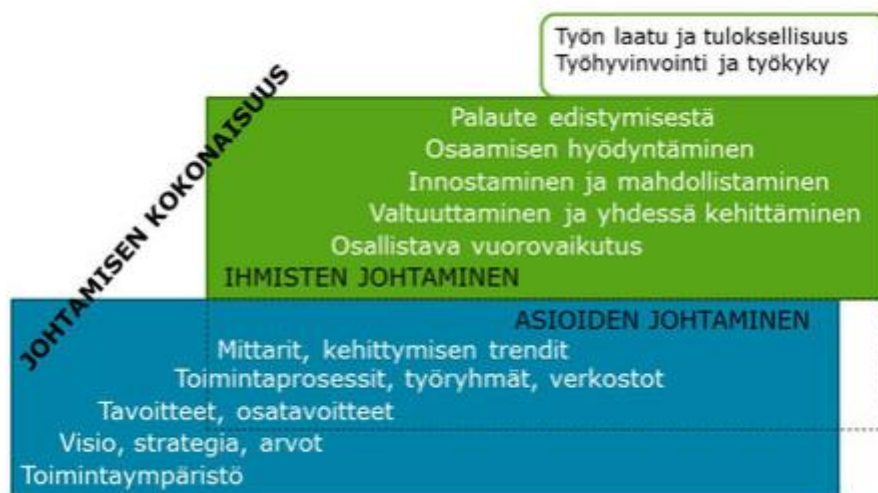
Työn laatu ja tuloksellisuus
Työhyvinvointi ja työkyky

JOHTAMISEN KOKONAISUUS

Palaute edistymisestä
Osaamisen hyödyntäminen
Innostaminen ja mahdollistaminen
Valtuuttaminen ja yhdessä kehittäminen
Osallistava vuorovaikutus
IHMISTEN JOHTAMINEN

ASIOIDEN JOHTAMINEN
Mittarit, kehittymisen trendit
Toimintaprosessit, työryhmät, verkostot
Tavoitteet, osatavoitteet
Visio, strategia, arvot
Toimintaympäristö